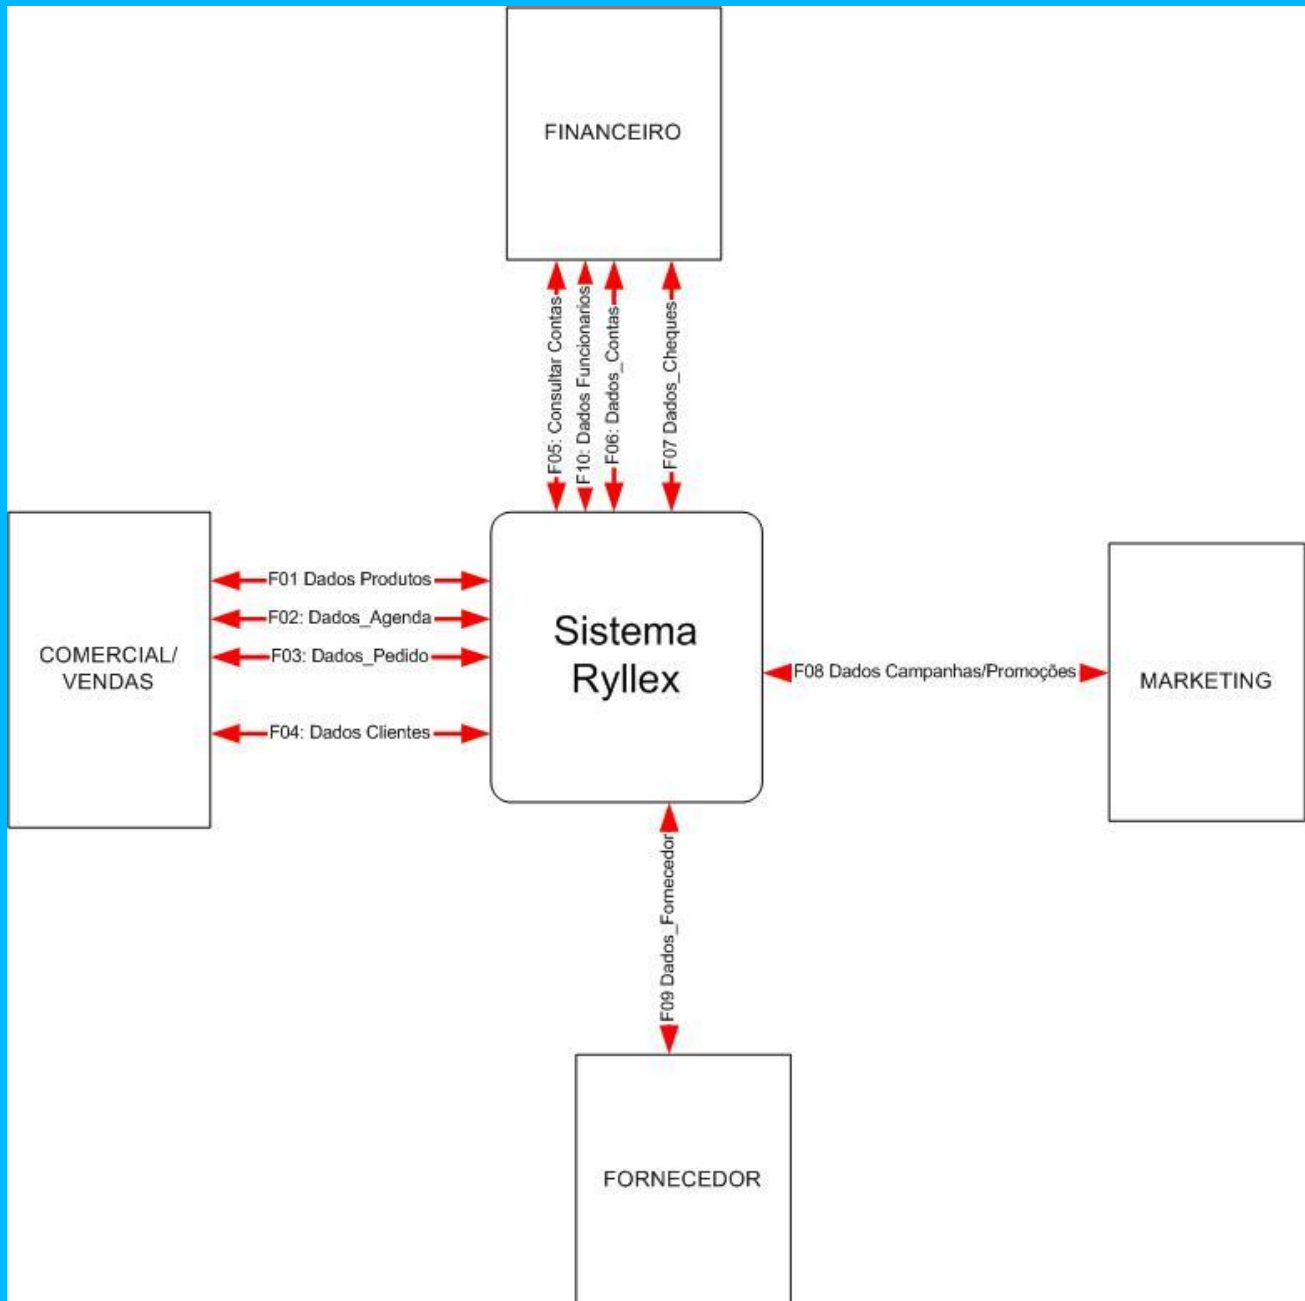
FINANCEIRO

F05: Consultar Contas
F10: Dados Funcionarios
F06: Dados_Contas
F07 Dados_Cheques

COMERCIAL/ VENDAS

F01 Dados Produtos
F02: Dados_Agenda
F03: Dados_Pedido
F04: Dados Clientes

Sistema Ryllex

F08 Dados Campanhas/Promoções

MARKETING

F09 Dados_Fornecedor

FORNECEDOR